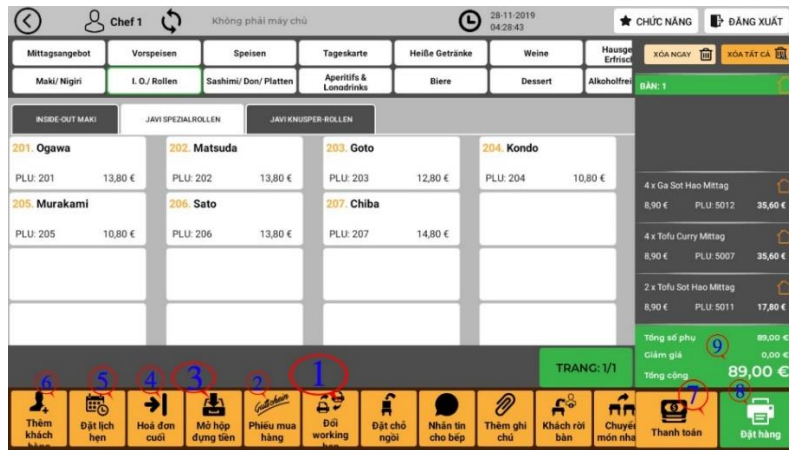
Chef 1

Không phải máy chủ

28-11-2019
04:28:43

CHỨC NĂNG

ĐĂNG XUẤT

Mittagsangebot | Vorspeisen | Speisen | Tageskarte | Heiße Getränke | Weine | Hausge Erfrisc
Maki/ Nigiri | I. O./ Rollen | Sashimi/ Don/ Platten | Aperitifs & Longdrinks | Biere | Dessert | Alkoholfrei

XÓA NGAY

XÓA TẤT CẢ

BÀN: 1

INSIDE-OUT MAKI

JAVI SPEZIALROLLEN

JAVI KNUSPER-ROLLEN

201. Ogawa
PLU: 201 13,80 €

202. Matsuda
PLU: 202 13,80 €

203. Goto
PLU: 203 12,80 €

204. Kondo
PLU: 204 10,80 €

205. Murakami
PLU: 205 10,80 €

206. Sato
PLU: 206 13,80 €

207. Chiba
PLU: 207 14,80 €

4 x Ga Sot Hao Mittag
8,90 € PLU: 5012 35,60 €

4 x Tofu Curry Mittag
8,90 € PLU: 5007 35,60 €

2 x Tofu Sot Hao Mittag
8,90 € PLU: 5011 17,80 €

Tổng số phụ 89,00 €
Giảm giá 0,00 €
Tổng cộng 89,00 €

9

TRANG: 1/1

1
2
3
4
5
6
7
8

Thêm khách hàng

Đặt lịch hẹn

Hoá đơn cuối

Mở hộp đựng tiền

Gutschein

Phiếu mua hàng

Đổi working hau

Đặt chỗ ngồi

Nhắn tin cho bếp

Thêm ghi chú

Khách rời bàn

Chuyển món nha

Thanh toán

Đặt hàng